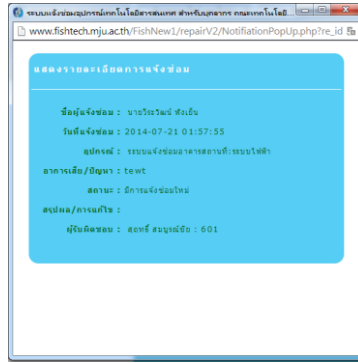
ระบบแจ้งซ่อมอุปกรณ์เทคโนโลยีสารสนเทศ สำหรับบุคลากร คณะเทคโนโลยี

www.fishtech.mju.ac.th/FishNew1/repairV2/NotificationPopUp.php?re_id

แสดงรายละเอียดการแจ้งซ่อม

ชื่อผู้แจ้งซ่อม : นายวีระวัฒน์ พึ่งเย็น

วันที่แจ้งซ่อม : 2014-07-21 01:57:55

อุปกรณ์ : ระบบแจ้งซ่อมอาคารสถานที่:ระบบไฟฟ้า

อาการเสีย/ปัญหา : tewt

สถานะ : มีการแจ้งซ่อมใหม่

สรุปผล/การแก้ไข :

ผู้รับผิดชอบ : สุเทพ์ สมบูรณ์ชัย : 601